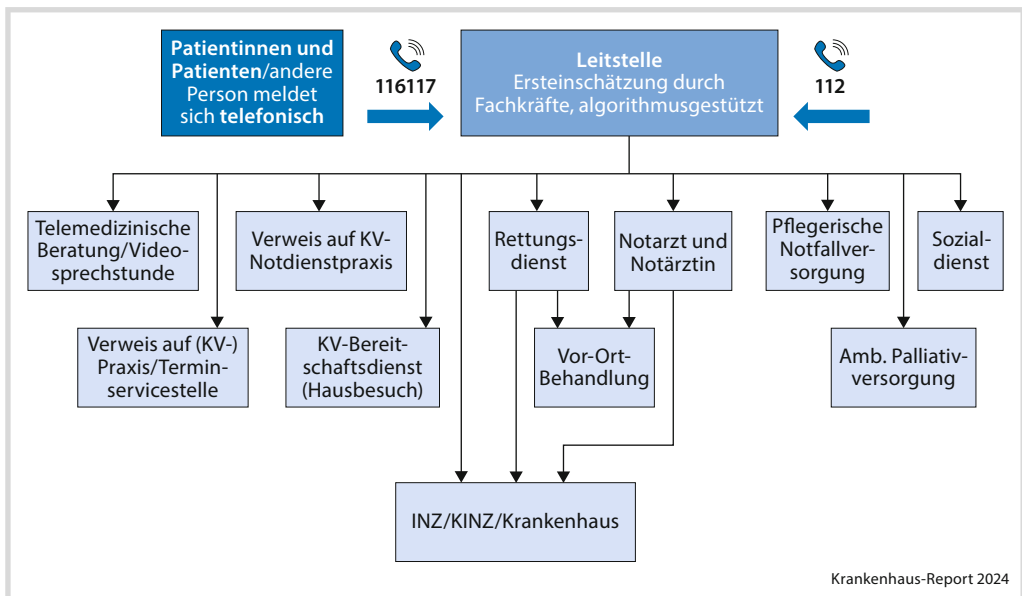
Patientinnen und Patienten/andere Person meldet sich telefonisch

116117

Leitstelle
Ersteinschätzung durch Fachkräfte, algorithmusgestützt

112

Telemedizinische Beratung/Videosprechstunde

Verweis auf KV-Notdienstpraxis

Rettungsdienst

Notarzt und Notärztin

Pflegerische Notfallversorgung

Sozialdienst

Verweis auf (KV-) Praxis/Terminservicestelle

KV-Bereitschaftsdienst (Hausbesuch)

Vor-Ort-Behandlung

Amb. Palliativversorgung

INZ/KINZ/Krankenhaus

Krankenhaus-Report 2024